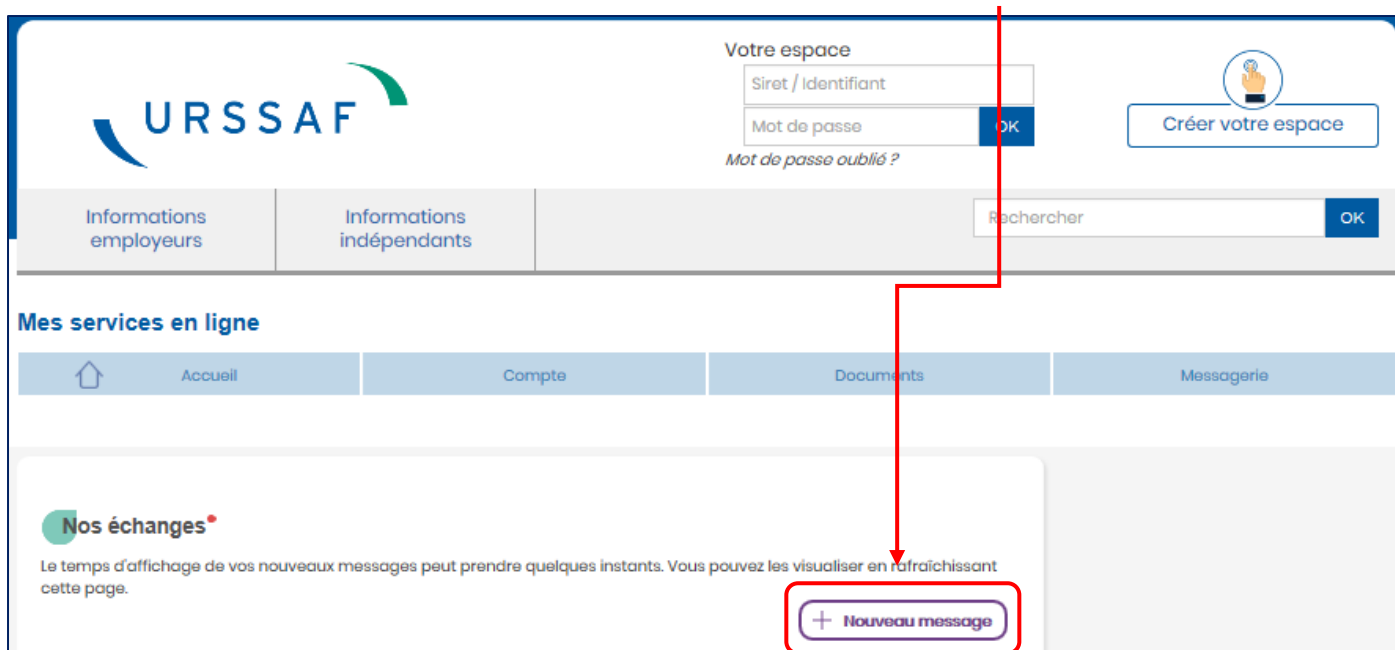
URSSAF

Votre espace

Siret / Identifiant

Mot de passe

OK

Mot de passe oublié ?

Créer votre espace

Informations employeurs

Informations indépendants

Rechercher

OK

Mes services en ligne

Accueil

Compte

Documents

Messagerie

Nos échanges

Le temps d'affichage de vos nouveaux messages peut prendre quelques instants. Vous pouvez les visualiser en rafraîchissant cette page.

+ Nouveau message